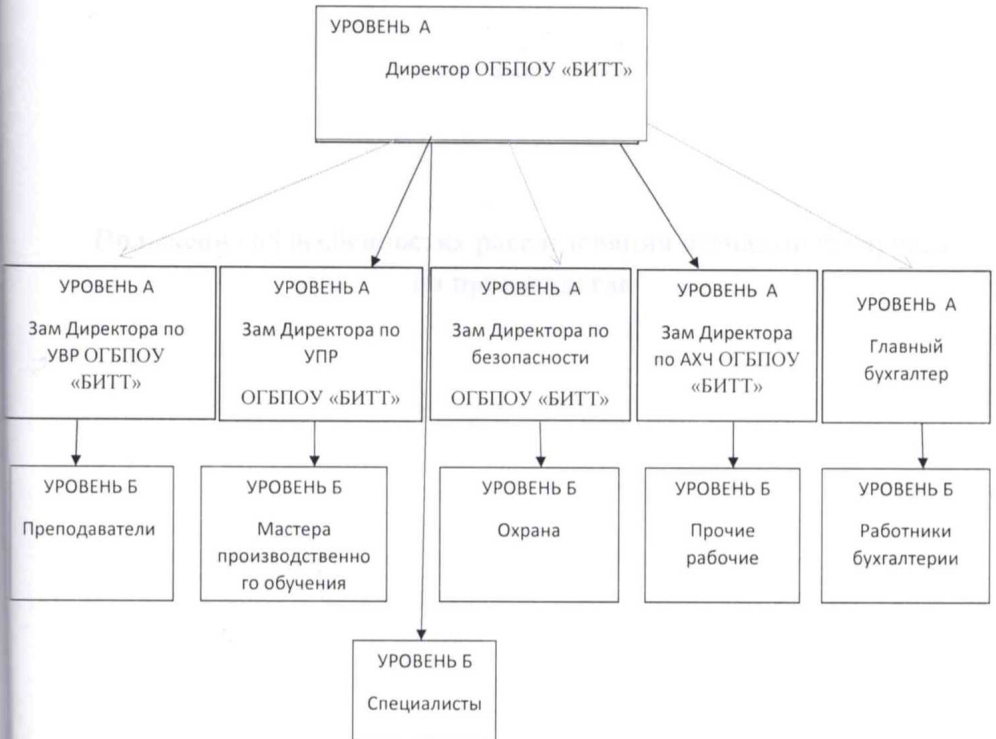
УРОВЕНЬ А
Директор ОГБПОУ «БИТТ»

УРОВЕНЬ А
Зам Директора по УВР ОГБПОУ «БИТТ»

УРОВЕНЬ А
Зам Директора по УПР
ОГБПОУ «БИТТ»

УРОВЕНЬ А
Зам Директора по безопасности
ОГБПОУ «БИТТ»

УРОВЕНЬ А
Зам Директора по АХЧ ОГБПОУ «БИТТ»

УРОВЕНЬ А
Главный бухгалтер

УРОВЕНЬ Б
Преподаватели

УРОВЕНЬ Б
Мастера производственного обучения

УРОВЕНЬ Б
Охрана

УРОВЕНЬ Б
Прочие рабочие

УРОВЕНЬ Б
Работники бухгалтерии

УРОВЕНЬ Б
Специалисты